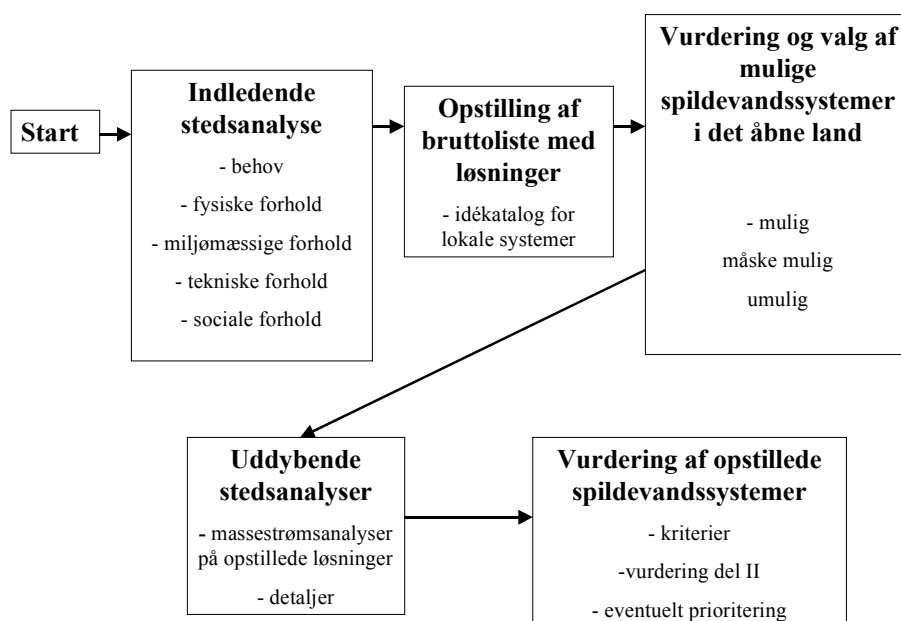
Start

Indledende stedsanalyse

- behov

- fysiske forhold

- miljømæssige forhold

- tekniske forhold

- sociale forhold

Opstilling af bruttoliste med løsninger

- idékatalog for lokale systemer

Vurdering og valg af mulige spildevandssystemer i det åbne land

- mulig

måske mulig

umulig

Uddybende stedsanalyser

- massestrømsanalyser på opstillede løsninger

- detaljer

Vurdering af opstillede spildevandssystemer

- kriterier

-vurdering del II

- eventuelt prioritering